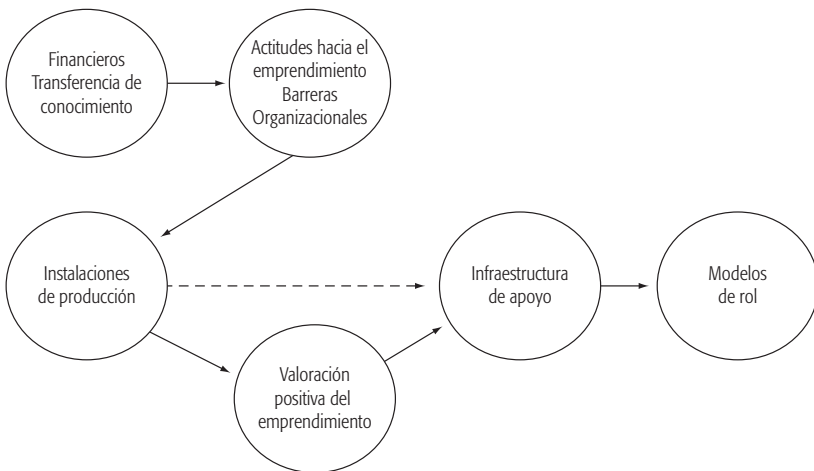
Financieros
Transferencia de conocimiento

Actitudes hacia el emprendimiento
Barreras Organizacionales

Instalaciones de producción

Infraestructura de apoyo

Modelos de rol

Valoración positiva del emprendimiento